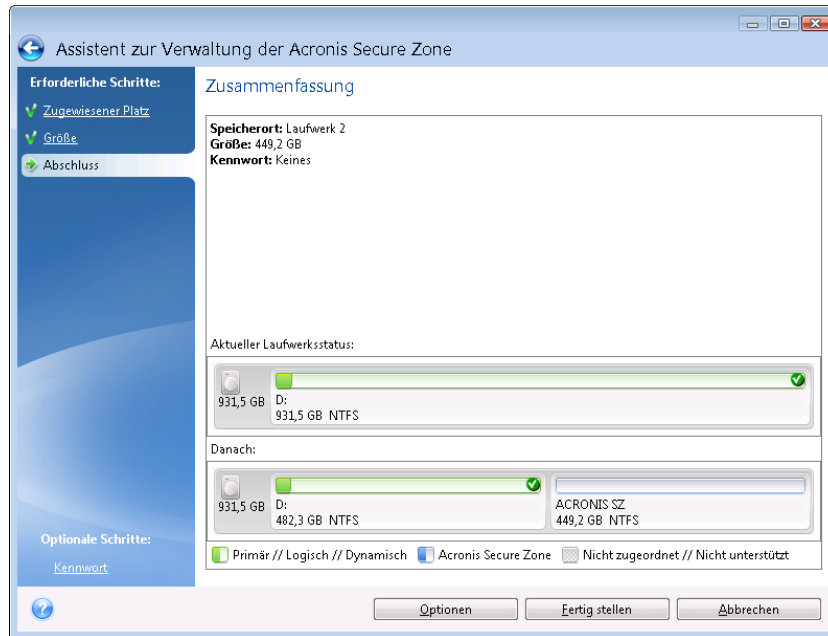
Assistent zur Verwaltung der Acronis Secure Zone

Erforderliche Schritte:
Zugewiesener Platz
Größe
Abschluss

Optionale Schritte:
Kennwort

Zusammenfassung

Speicherort: Laufwerk 2
Größe: 449,2 GB
Kennwort: Keines

Aktueller Laufwerksstatus:

931,5 GB
D:
931,5 GB NTFS

Danach:

931,5 GB
D:
482,3 GB NTFS
ACRONIS SZ
449,2 GB NTFS

Primär // Logisch // Dynamisch
Acronis Secure Zone
Nicht zugeordnet // Nicht unterstützt

Optionen
Fertig stellen
Abbrechen